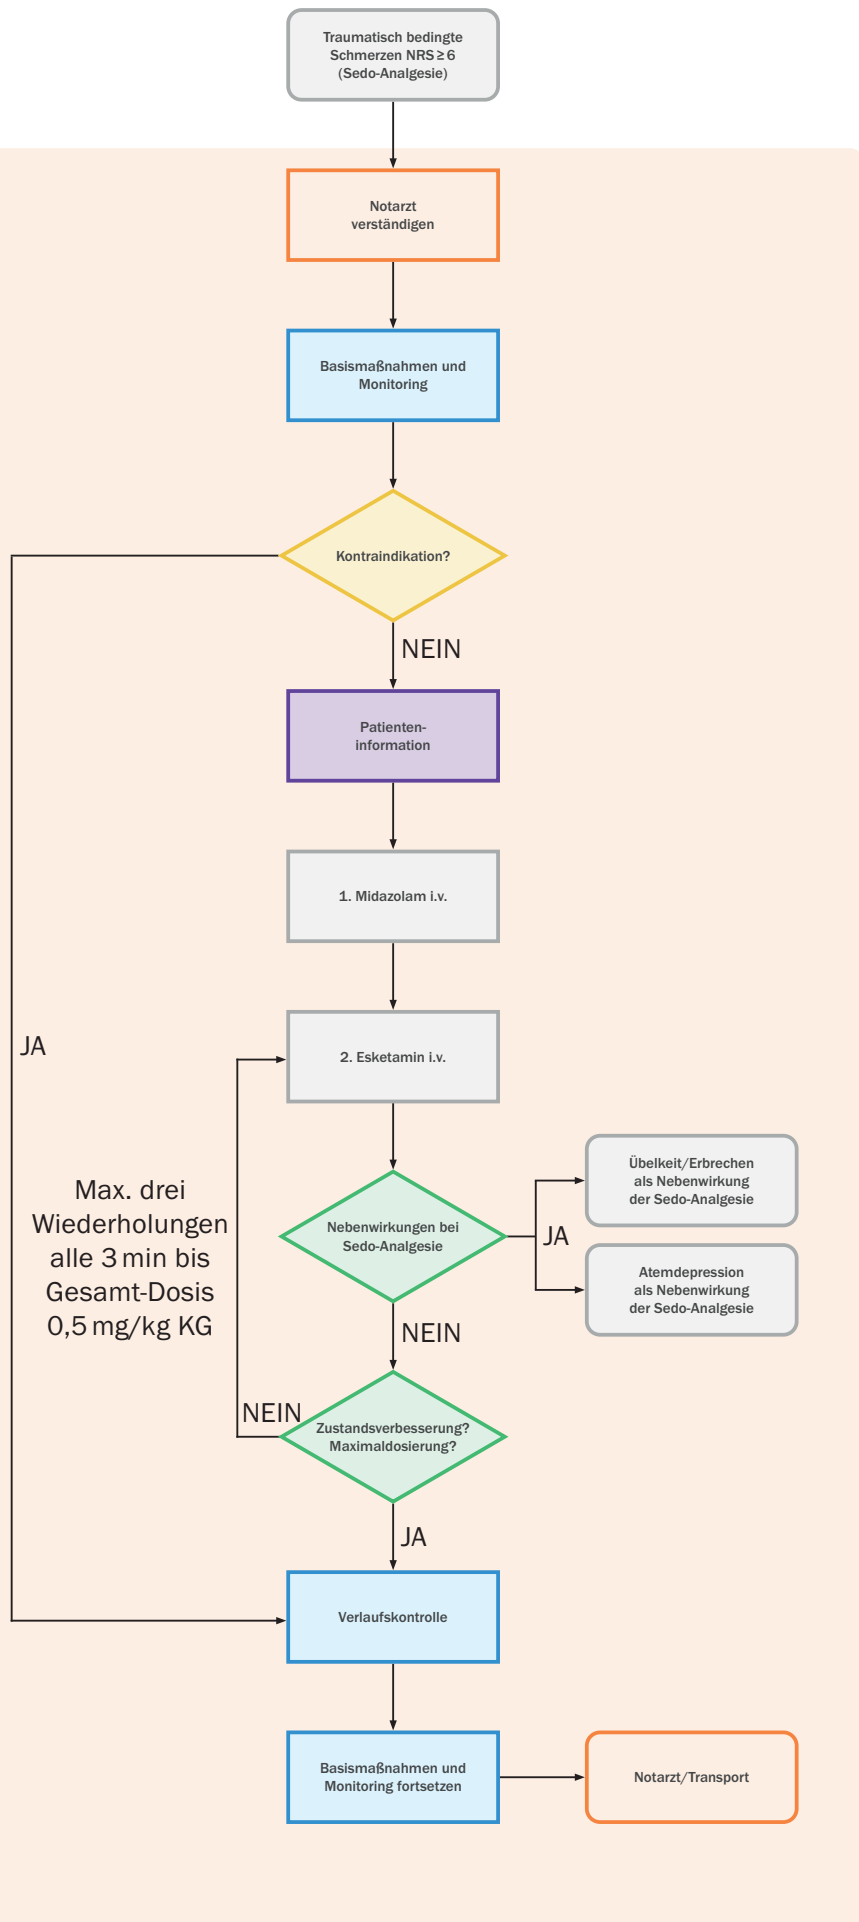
Traumatisch bedingte Schmerzen NRS $\geq 6$ (Sedo-Analgesie)

Notarzt verständigen

Basismaßnahmen und Monitoring

Kontraindikation?

JA

NEIN

Patienten-information

1. Midazolam i.v.

2. Esketamin i.v.

Max. drei Wiederholungen alle 3 min bis Gesamt-Dosis 0,5 mg/kg KG

Nebenwirkungen bei Sedo-Analgesie

JA

Übelkeit/Erbrechen als Nebenwirkung der Sedo-Analgesie

Atemdepression als Nebenwirkung der Sedo-Analgesie

NEIN

NEIN

Zustandsverbesserung? Maximaldosierung?

JA

Verlaufskontrolle

Basismaßnahmen und Monitoring fortsetzen

Notarzt/Transport